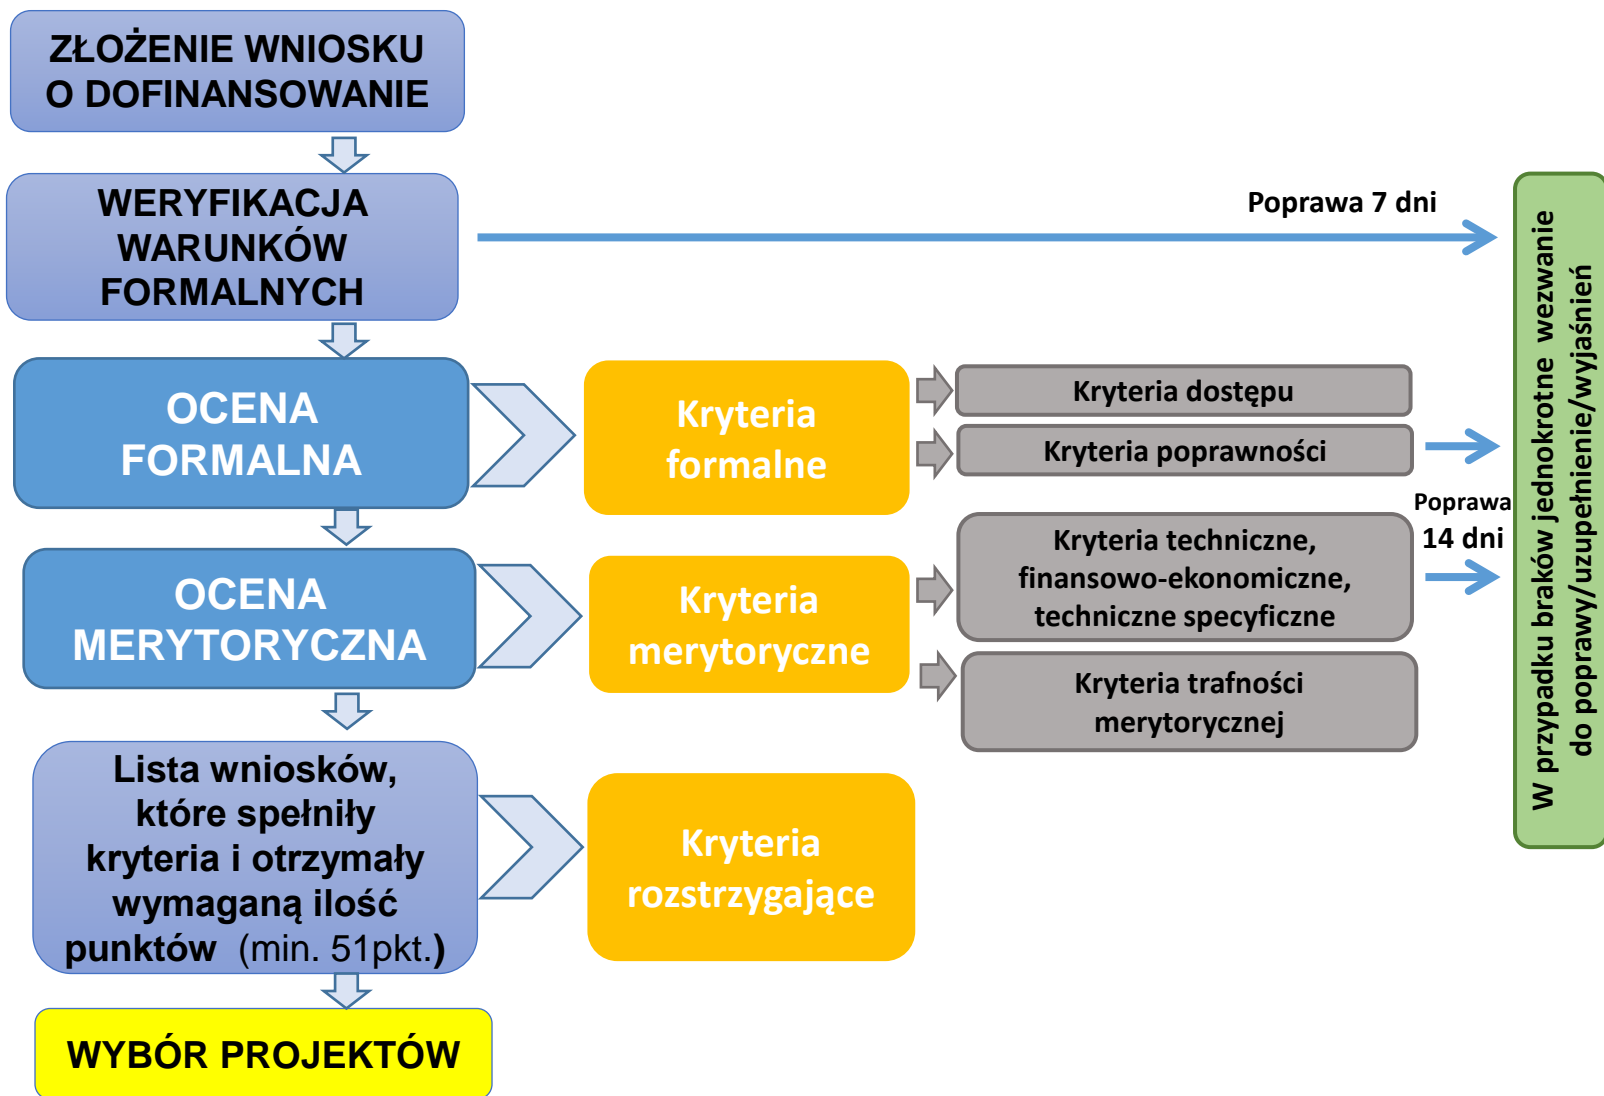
ZŁOŻENIE WNIOSKU O DOFINANSOWANIE

WERYFIKACJA WARUNKÓW FORMALNYCH

Poprawa 7 dni

OCENA FORMALNA

Kryteria formalne

Kryteria dostępu

Kryteria poprawności

Poprawa 14 dni

OCENA MERYTORYCZNA

Kryteria merytoryczne

Kryteria techniczne, finansowo-ekonomiczne, techniczne specyficzne

Kryteria trafności merytorycznej

Lista wniosków, które spełniły kryteria i otrzymały wymaganą ilość punktów (min. 51pkt.)

Kryteria rozstrzygające

WYBÓR PROJEKTÓW

W przypadku braków jednokrotne wezwanie do poprawy/uzupełnienie/wyjaśnień